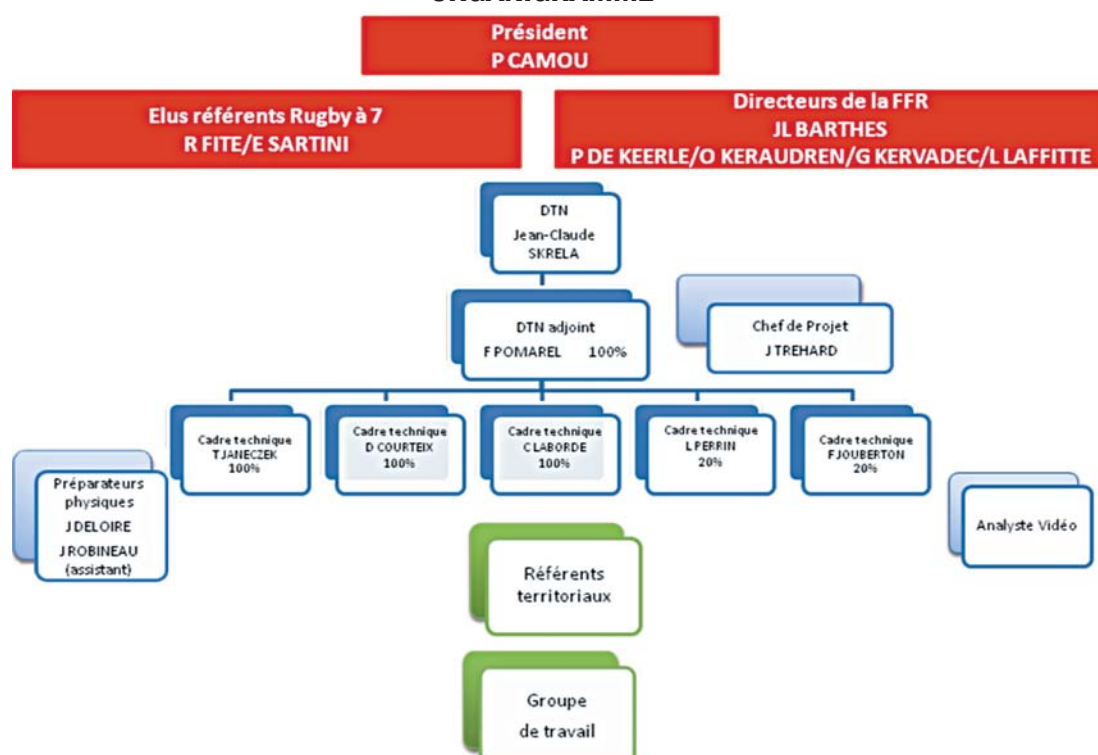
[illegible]

Président
P CAMOU

Elus référents Rugby à 7
R FITE/E SARTINI

Directeurs de la FFR
JL BARTHES
P DE KEERLE/O KERAUDREN/G KERVADEC/L LAFFITTE

DTN
Jean-Claude
SKRELA

Chef de Projet
J TREHARD

DTN adjoint
F POMAREL 100%

Cadre technique
T JANECZEK
100%

Cadre technique
D COURTEIX
100%

Cadre technique
C LABORDE
100%

Cadre technique
L PERRIN
20%

Cadre technique
F JOUBERTON
20%

Préparateurs physiques
J DELOIRE
J ROBINEAU
(assistant)

Analyste Vidéo

Référents territoriaux

Groupe de travail